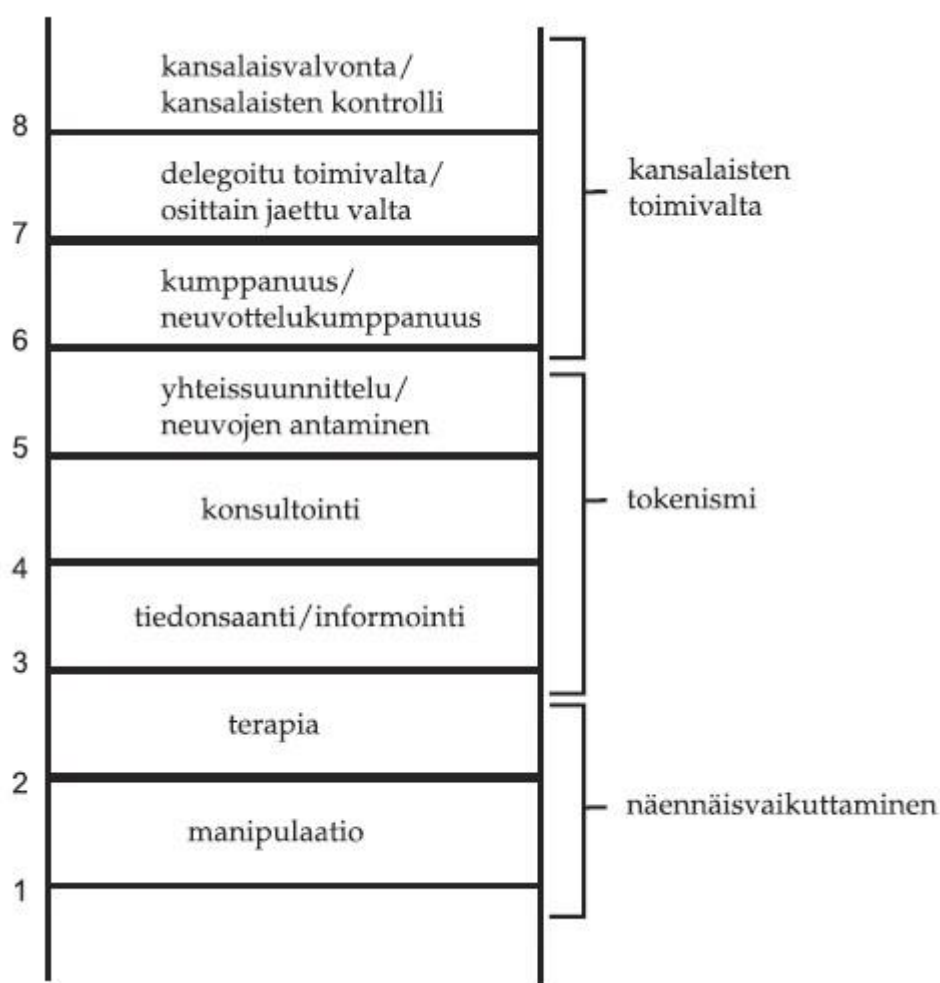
kansalaisvalvonta/
kansalaisten kontrolli

8

delegoitu toimivalta/
osittain jaettu valta

kansalaisten
toimivalta

7

kumppanuus/
neuvottelukumppanuus

6

yhteissuunnittelu/
neuvojen antaminen

5

konsultointi

tokenismi

4

tiedonsaanti/informointi

3

terapia

2

manipulaatio

näennäisvaikuttaminen

1